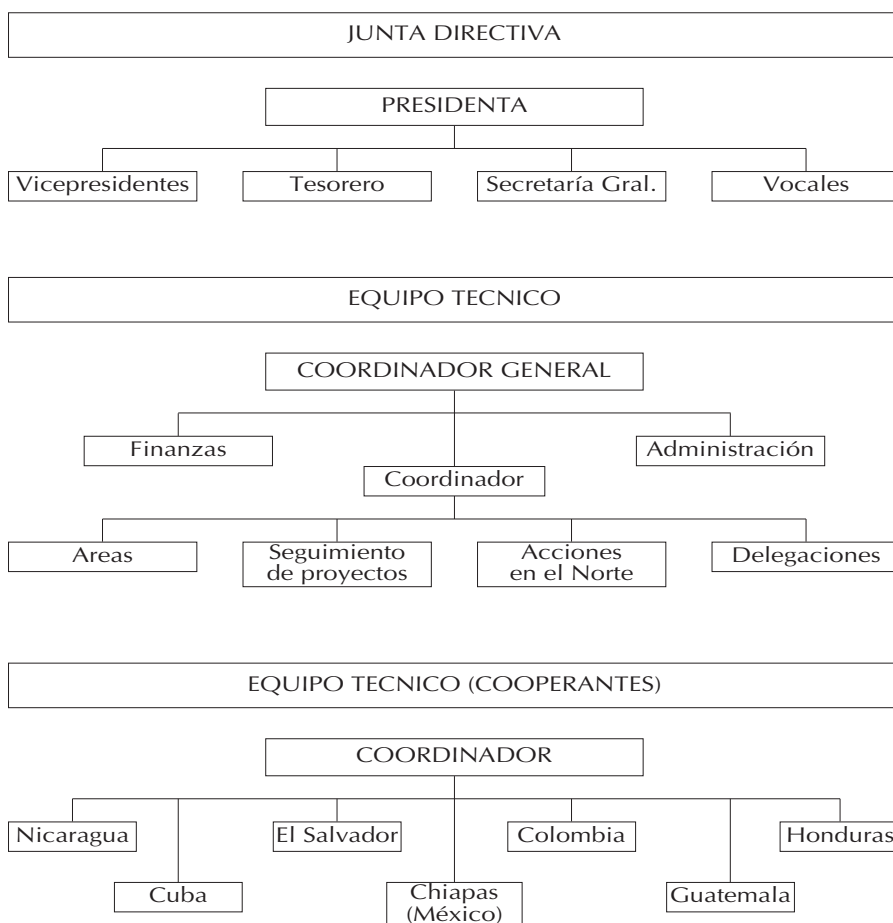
JUNTA DIRECTIVA

PRESIDENTA

Vicepresidentes

Tesorero

Secretaría Gral.

Vocales

EQUIPO TECNICO

COORDINADOR GENERAL

Finanzas

Administración

Coordinador

Areas

Seguimiento de proyectos

Acciones en el Norte

Delegaciones

EQUIPO TECNICO (COOPERANTES)

COORDINADOR

Nicaragua

El Salvador

Colombia

Honduras

Cuba

Chiapas (México)

Guatemala